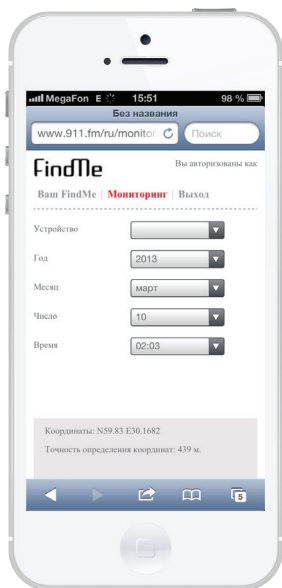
MegaFon E 15:51 98 %

Без названия

www.911.fm/ru/monitor

Поиск

FindMe

Вы авторизованы как

Ваш FindMe | Мониторинг | Выход

Устройство

Год 2013

Месяц март

Число 10

Время 02:03

Координаты: N59.83 E30.1682

Точность определения координат: 439 м.

5